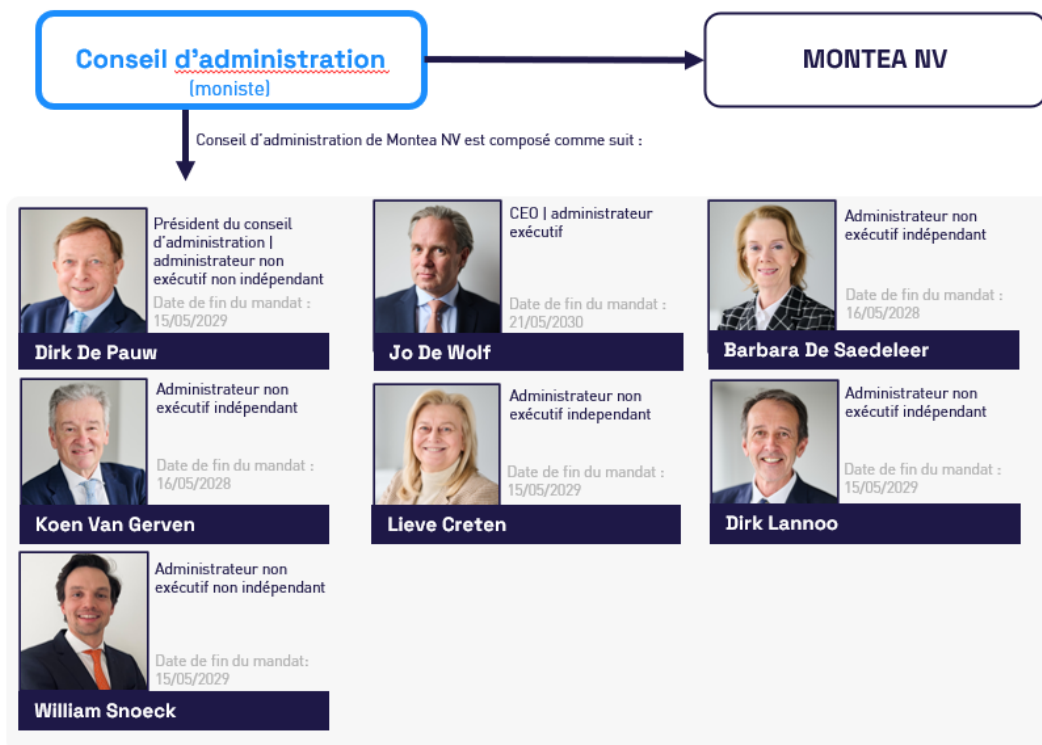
Conseil d'administration
(moniste)

MONTEA NV

Conseil d'administration de Montea NV est composé comme suit :

Président du conseil d'administration | administrateur non exécutif non indépendant
Date de fin du mandat : 15/05/2029
Dirk De Pauw

CEO | administrateur exécutif
Date de fin du mandat : 21/05/2030
Jo De Wolf

Administrateur non exécutif indépendant
Date de fin du mandat : 16/05/2028
Barbara De Saedeleer

Administrateur non exécutif indépendant
Date de fin du mandat : 16/05/2028
Koen Van Gerven

Administrateur non exécutif independant
Date de fin du mandat : 15/05/2029
Lieve Creten

Administrateur non exécutif indépendant
Date de fin du mandat : 15/05/2029
Dirk Lannoo

Administrateur non exécutif non indépendant
Date de fin du mandat: 15/05/2029
William Snoeck